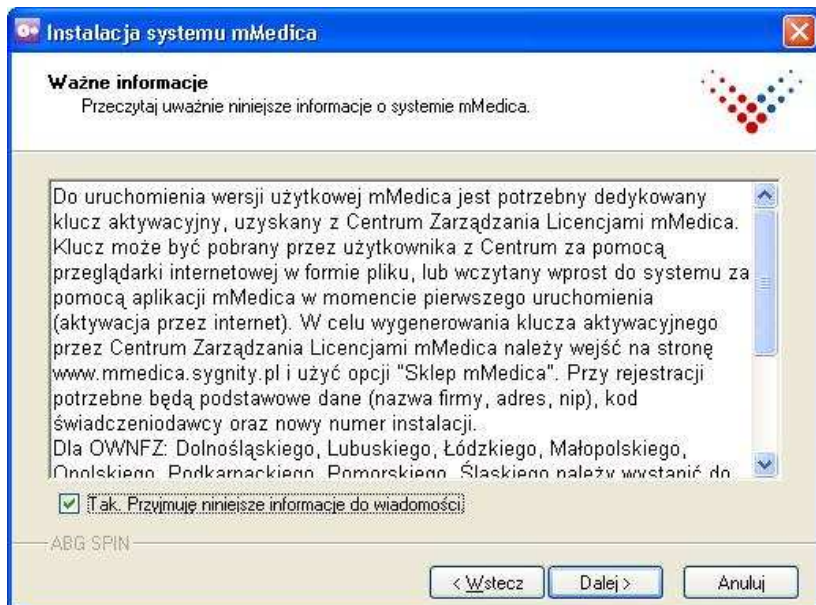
Instalacja systemu mMedica

Ważne informacje
Przeczytaj uważnie niniejsze informacje o systemie mMedica.

Do uruchomienia wersji użytkowej mMedica jest potrzebny dedykowany klucz aktywacyjny, uzyskany z Centrum Zarządzania Licencjami mMedica. Klucz może być pobrany przez użytkownika z Centrum za pomocą przeglądarki internetowej w formie pliku, lub wczytany wprost do systemu za pomocą aplikacji mMedica w momencie pierwszego uruchomienia (aktywacja przez internet). W celu wygenerowania klucza aktywacyjnego przez Centrum Zarządzania Licencjami mMedica należy wejść na stronę www.mmedica.sygnity.pl i użyć opcji "Sklep mMedica". Przy rejestracji potrzebne będą podstawowe dane (nazwa firmy, adres, nip), kod świadczeniodawcy oraz nowy numer instalacji.
Dla OWNFZ: Dolnośląskiego, Lubuskiego, Łódzkiego, Małopolskiego, Opolskiego, Podkarpackiego, Pomorskiego, Śląskiego należy wystąpić do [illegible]

Tak. Przyjmuję niniejsze informacje do wiadomości.

ABG SPIN

< Wstecz
Dalej >
Anuluj